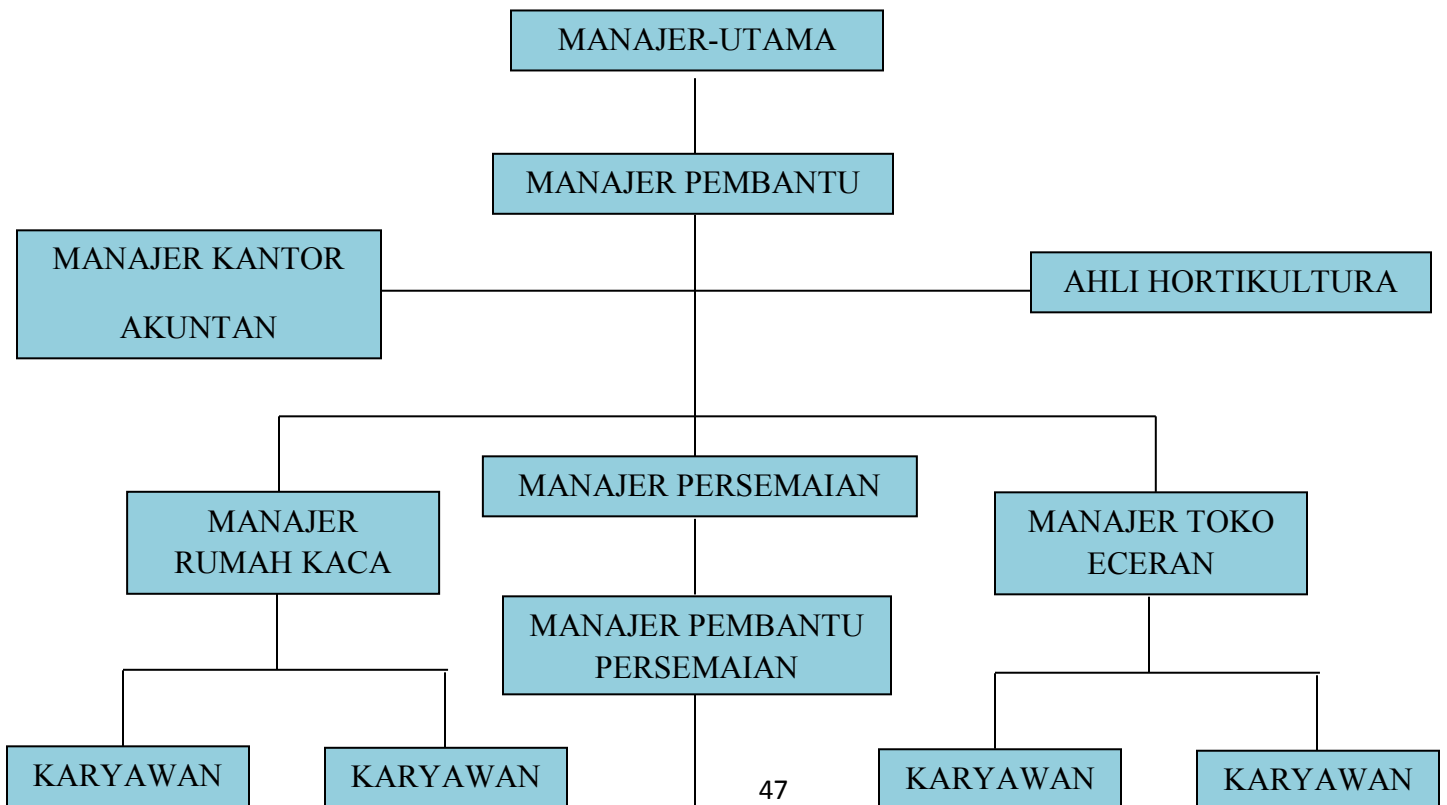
MANAJER-UTAMA

MANAJER PEMBANTU

MANAJER KANTOR AKUNTAN

AHLI HORTIKULTURA

MANAJER RUMAH KACA

MANAJER PERSEMAIAN

MANAJER TOKO ECERAN

MANAJER PEMBANTU PERSEMAIAN

KARYAWAN

KARYAWAN

47

KARYAWAN

KARYAWAN